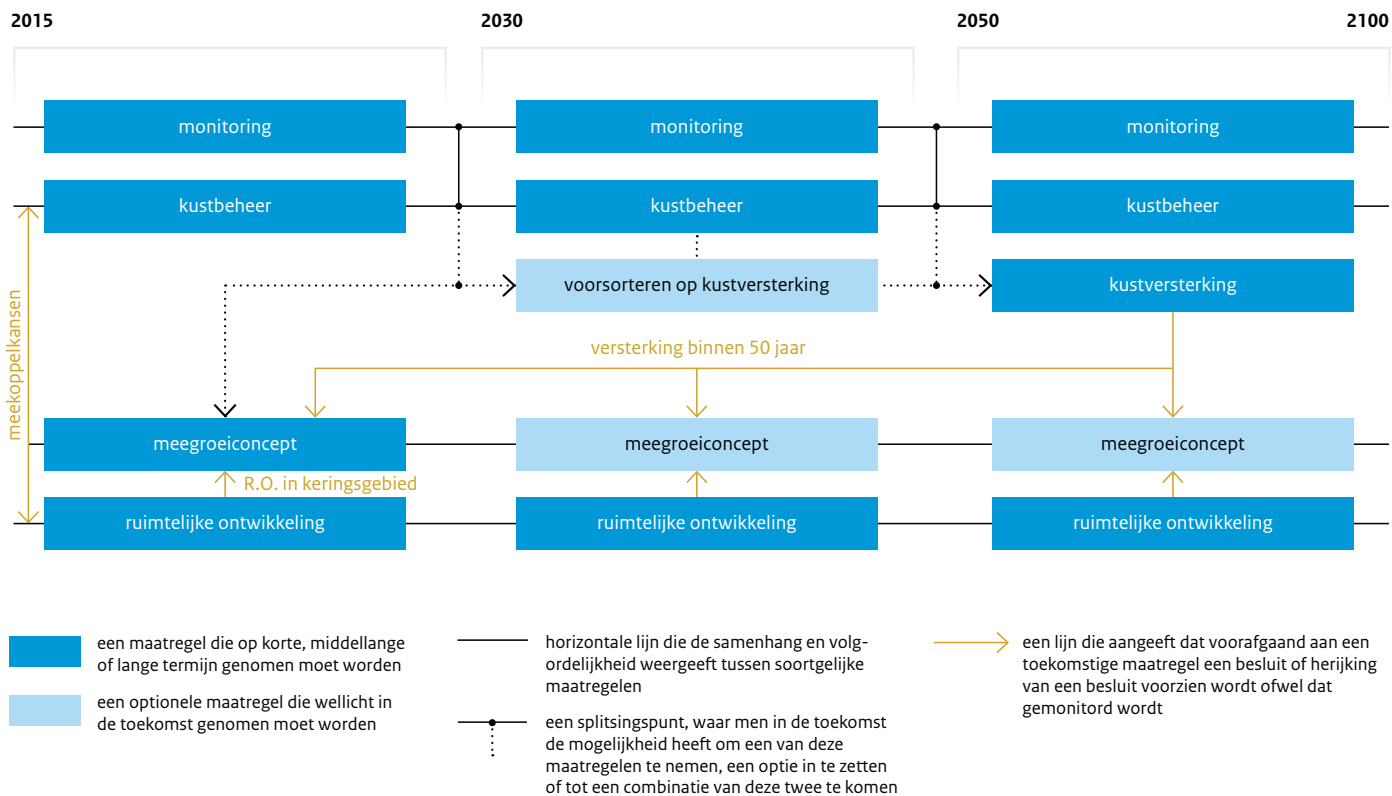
2015

2030

2050

2100

monitoring

monitoring

monitoring

kustbeheer

kustbeheer

kustbeheer

voorsorteren op kustversterking

kustversterking

meekoppelkansen

versterking binnen 50 jaar

meegroeiconcept

meegroeiconcept

meegroeiconcept

R.O. in keringsgebied

ruimtelijke ontwikkeling

ruimtelijke ontwikkeling

ruimtelijke ontwikkeling

een maatregel die op korte, middellange of lange termijn genomen moet worden

een optionele maatregel die wellicht in de toekomst genomen moet worden

horizontale lijn die de samenhang en volgordelijkheid weergeeft tussen soortgelijke maatregelen

een splitsingspunt, waar men in de toekomst de mogelijkheid heeft om een van deze maatregelen te nemen, een optie in te zetten of tot een combinatie van deze twee te komen

een lijn die aangeeft dat voorafgaand aan een toekomstige maatregel een besluit of herijking van een besluit voorzien wordt ofwel dat gemonitord wordt